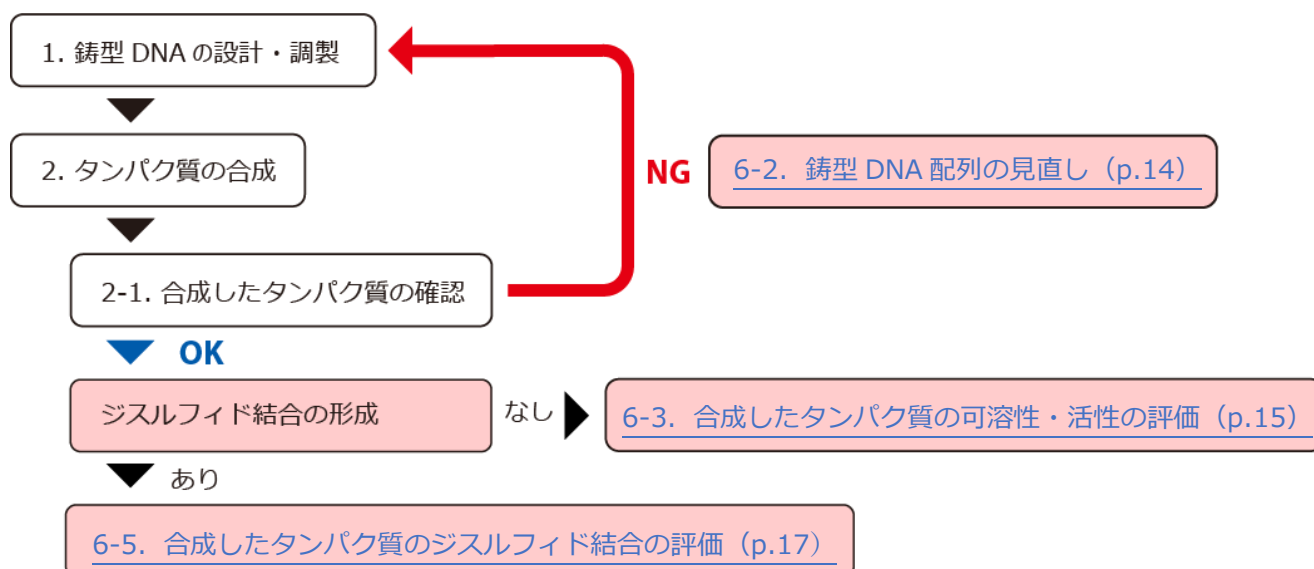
1. 鋳型 DNA の設計・調製

2. タンパク質の合成

2-1. 合成したタンパク質の確認

NG

6-2. 鋳型 DNA 配列の見直し（p.14）

OK

ジスルフィド結合の形成

なし

6-3. 合成したタンパク質の可溶性・活性の評価（p.15）

あり

6-5. 合成したタンパク質のジスルフィド結合の評価（p.17）